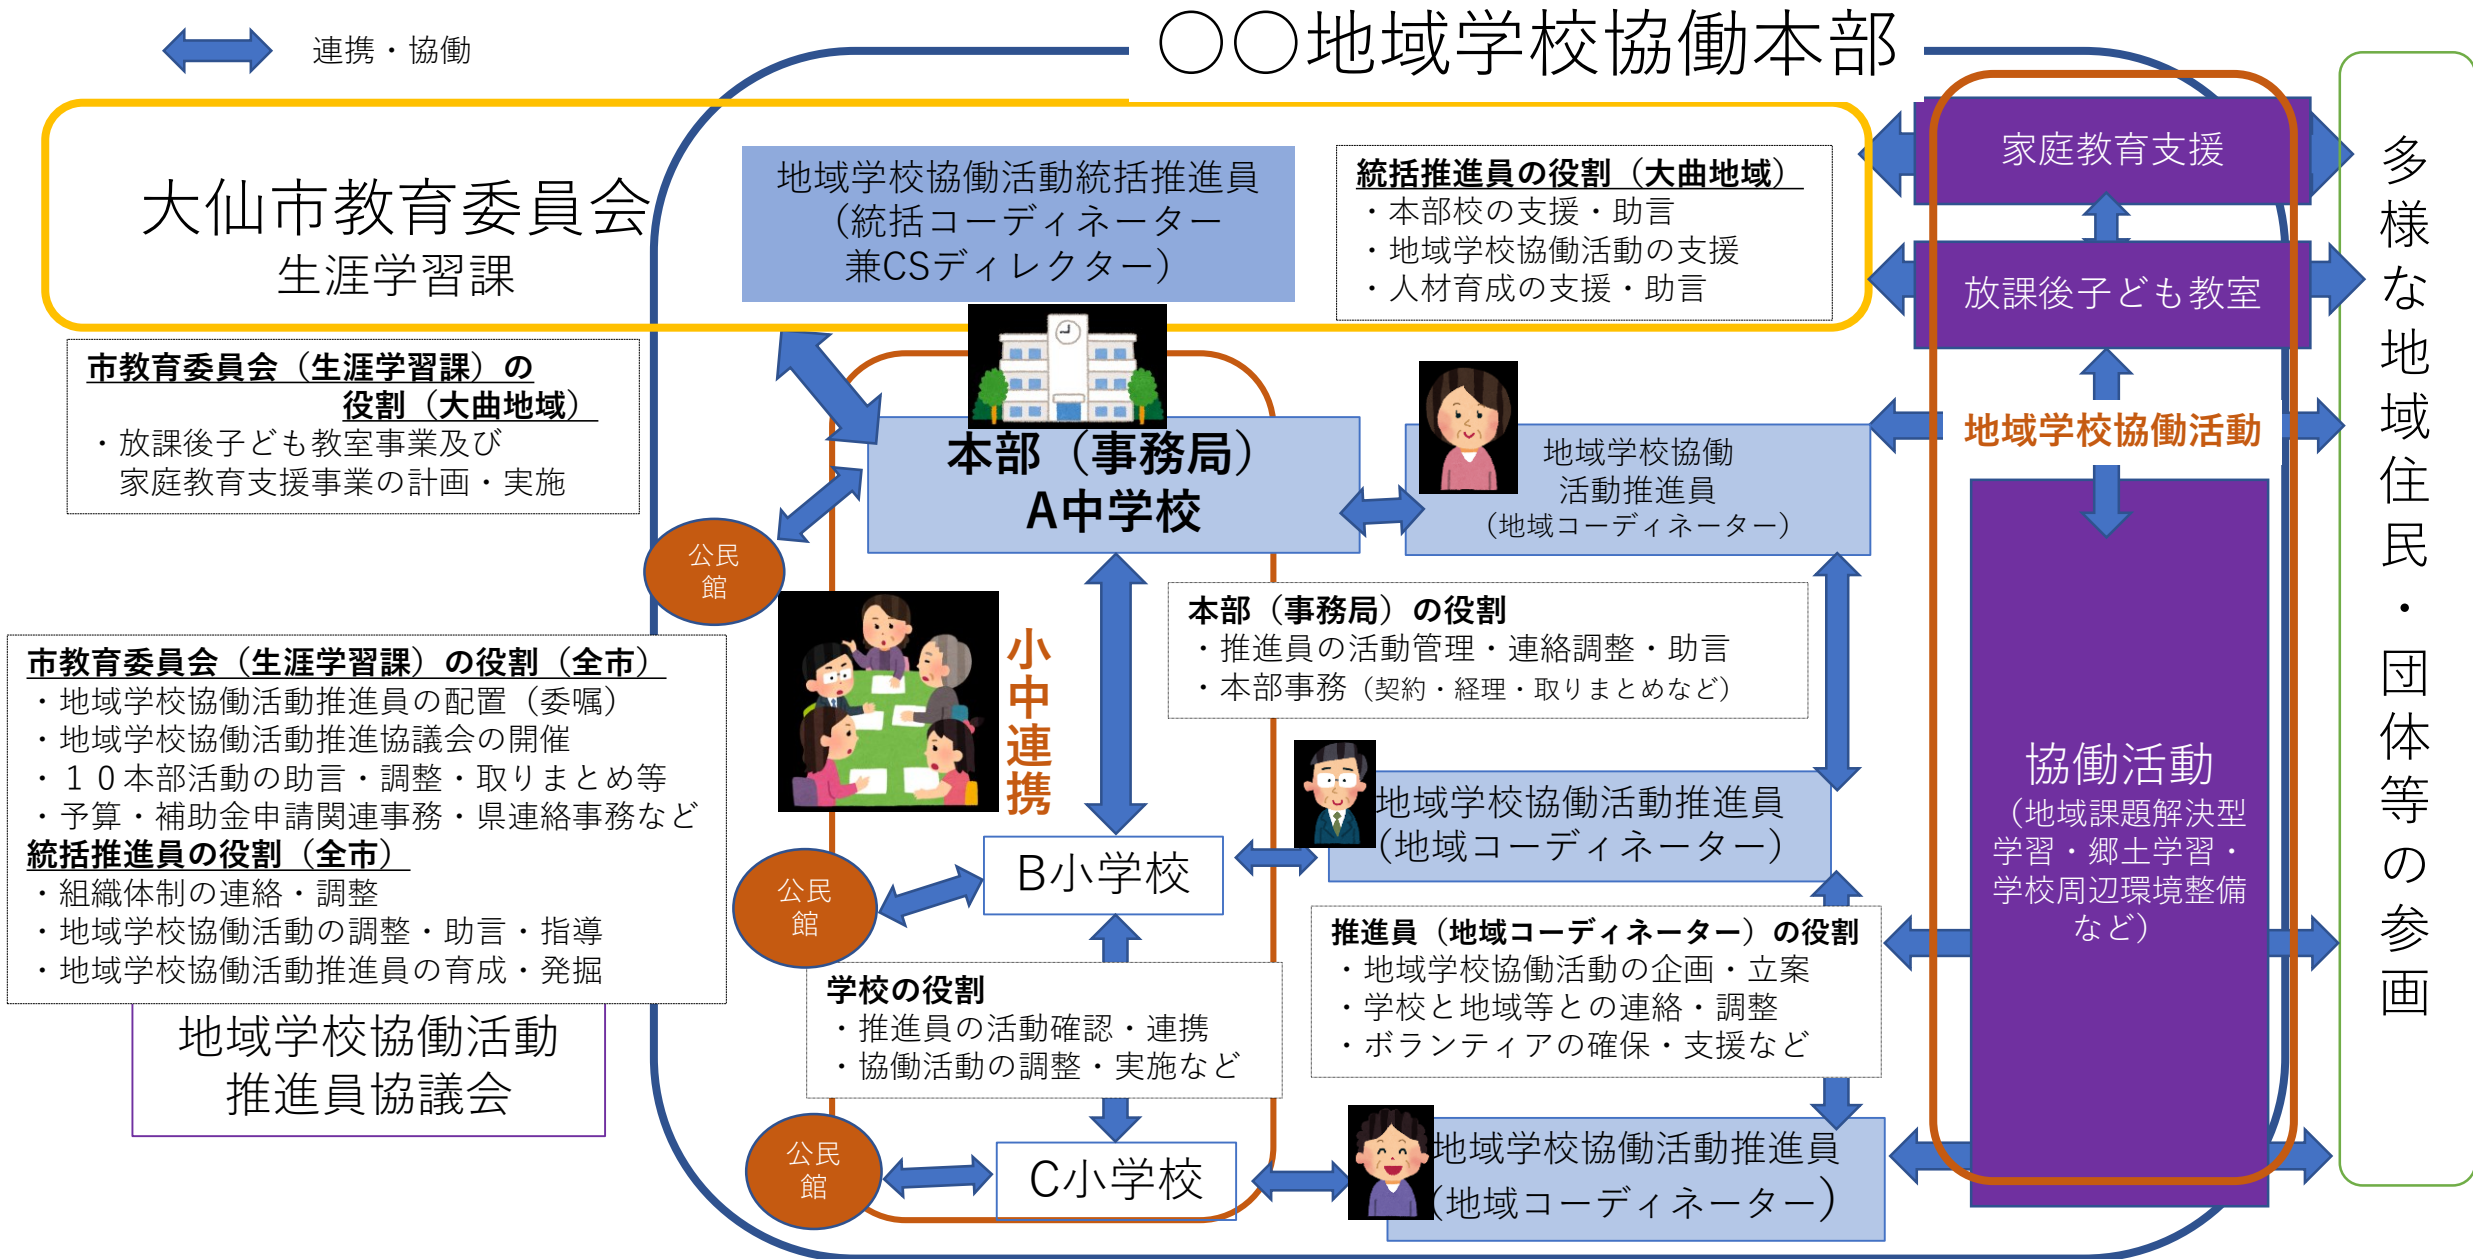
連携・協働

○○地域学校協働本部

大仙市教育委員会
生涯学習課

地域学校協働活動統括推進員
（統括コーディネーター
兼CSディレクター）

統括推進員の役割（大曲地域）
・本部校の支援・助言
・地域学校協働活動の支援
・人材育成の支援・助言

家庭教育支援

放課後子ども教室

地域学校協働活動

多様な地域住民・団体等の参画

市教育委員会（生涯学習課）の役割（大曲地域）
・放課後子ども教室事業及び家庭教育支援事業の計画・実施

本部（事務局）
A中学校

地域学校協働活動推進員
（地域コーディネーター）

公民館

小中連携

本部（事務局）の役割
・推進員の活動管理・連絡調整・助言
・本部事務（契約・経理・取りまとめなど）

市教育委員会（生涯学習課）の役割（全市）
・地域学校協働活動推進員の配置（委嘱）
・地域学校協働活動推進協議会の開催
・１０本部活動の助言・調整・取りまとめ等
・予算・補助金申請関連事務・県連絡事務など
統括推進員の役割（全市）
・組織体制の連絡・調整
・地域学校協働活動の調整・助言・指導
・地域学校協働活動推進員の育成・発掘

地域学校協働活動推進員
（地域コーディネーター）

公民館

B小学校

協働活動
（地域課題解決型学習・郷土学習・学校周辺環境整備など）

推進員（地域コーディネーター）の役割
・地域学校協働活動の企画・立案
・学校と地域等との連絡・調整
・ボランティアの確保・支援など

学校の役割
・推進員の活動確認・連携
・協働活動の調整・実施など

地域学校協働活動
推進員協議会

公民館

C小学校

地域学校協働活動推進員
（地域コーディネーター）